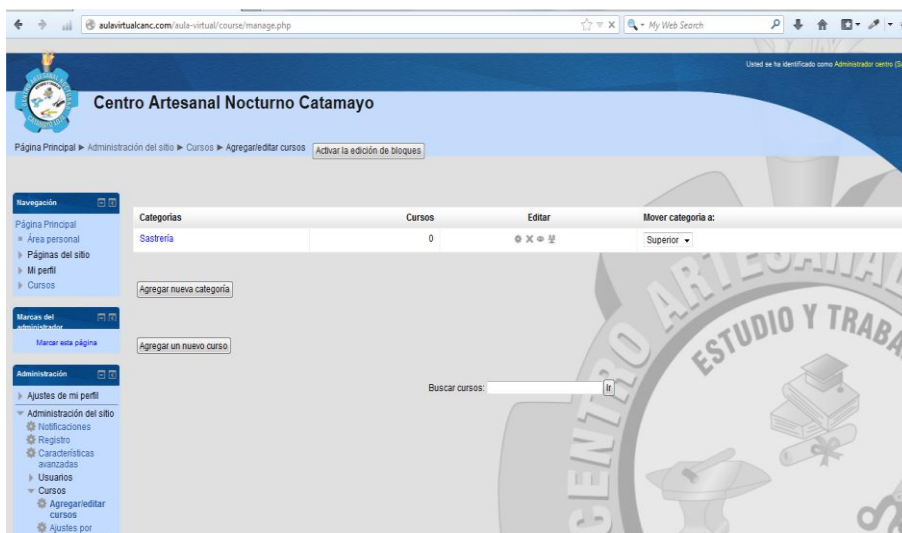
aulavirtualcanc.com/aula-virtual/course/manage.php

My Web Search

Usted se ha identificado como Administrador centro (Sa

Centro Artesanal Nocturno Catamayo

Página Principal ► Administración del sitio ► Cursos ► Agregar/editar cursos

Activar la edición de bloques

Navegación

Página Principal
Área personal
Páginas del sitio
Mi perfil
Cursos

Marcas del administrador

Marcar esta página

Administración

Ajustes de mi perfil
Administración del sitio
Notificaciones
Registro
Características avanzadas
Usuarios
Cursos
Agregar/editar cursos
Ajustes por

| Categorías | Cursos | Editar | Mover categoría a: |
|---|---|---|---|
| Sastrería | 0 | | Superior |

Agregar nueva categoría

Agregar un nuevo curso

Buscar cursos:

Ir

CENTRO ARTESANAL

ESTUDIO Y TRABA